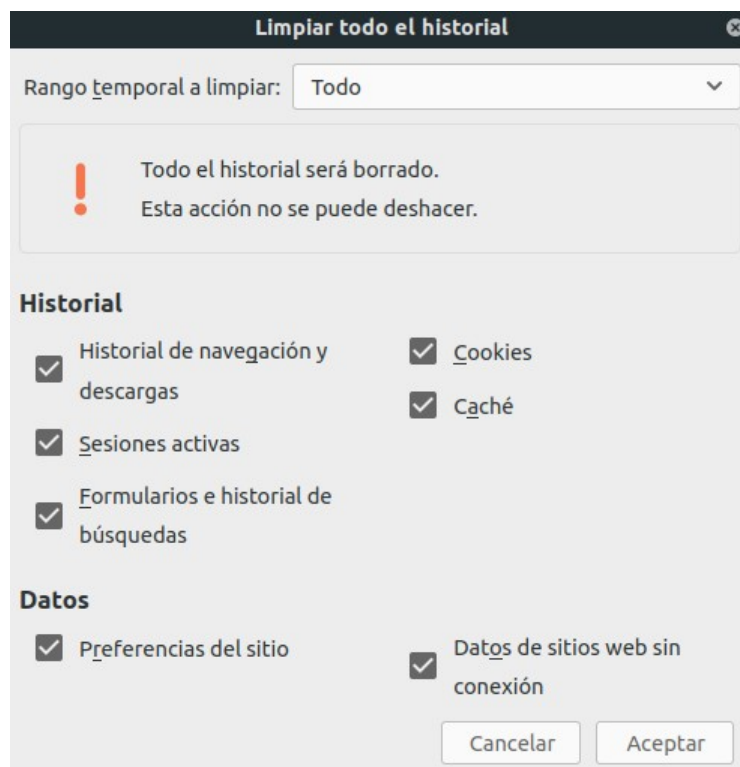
Limpiar todo el historial

Rango temporal a limpiar: Todo

!

Todo el historial será borrado.
Esta acción no se puede deshacer.

Historial

Historial de navegación y descargas

Cookies

Caché

Sesiones activas

Formularios e historial de búsquedas

Datos

Preferencias del sitio

Datos de sitios web sin conexión

Cancelar

Aceptar